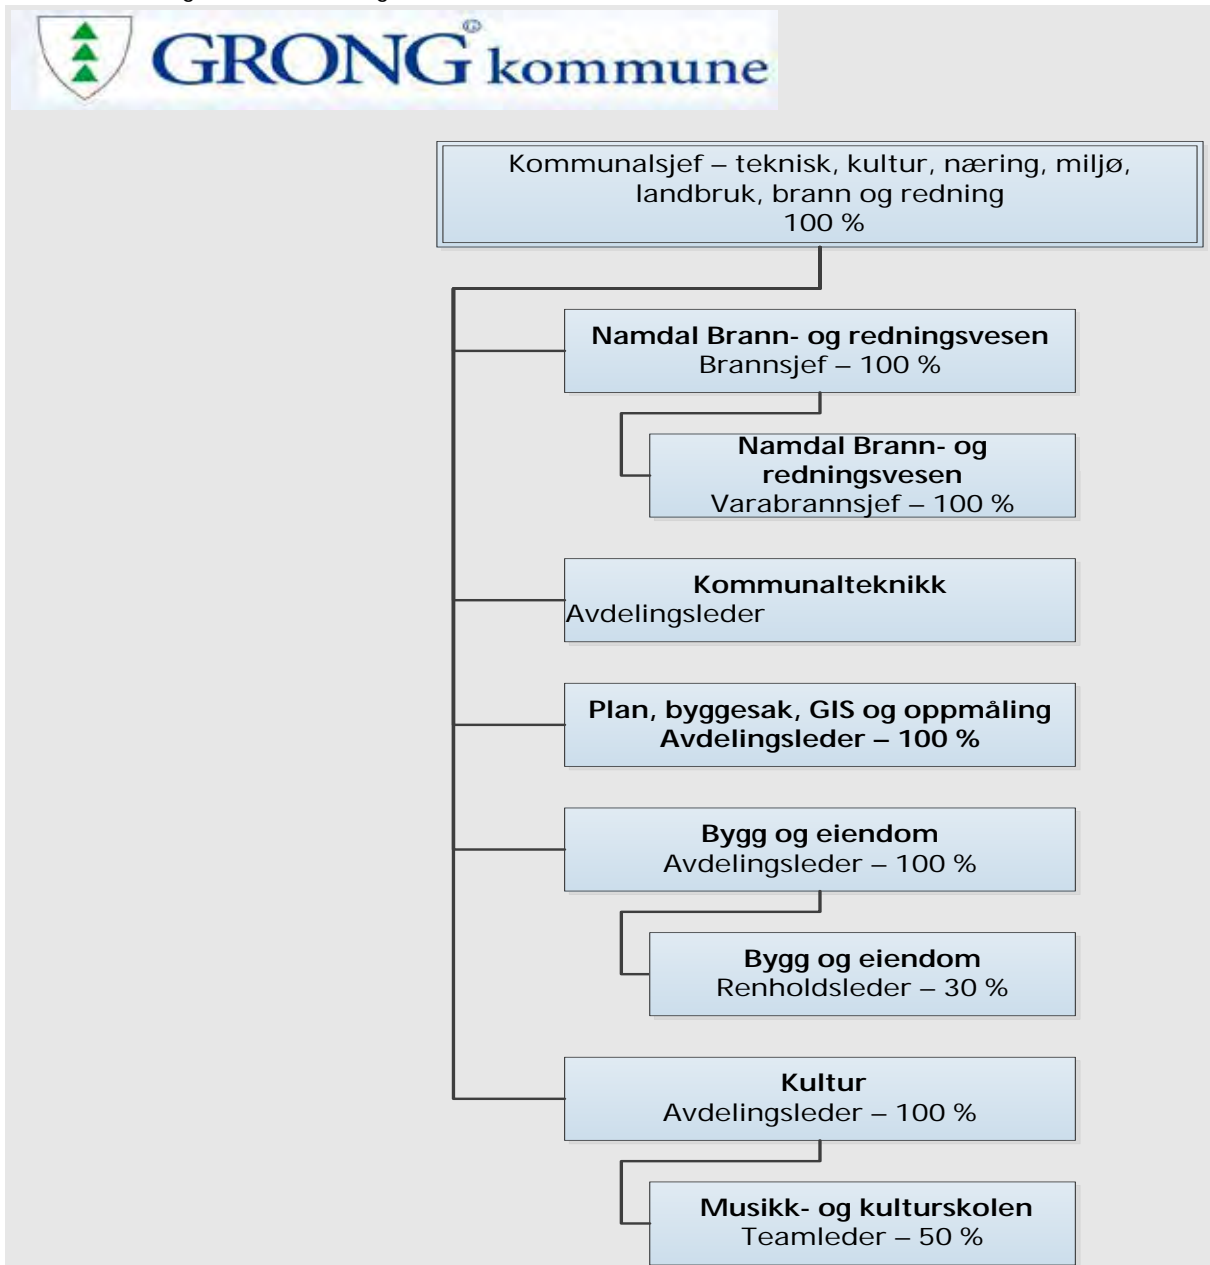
GRONG© kommune

Kommunalsjef – teknisk, kultur, næring, miljø, landbruk, brann og redning
100 %

**Namdal Brann- og redningsvesen**
Brannsjef – 100 %

**Namdal Brann- og redningsvesen**
Varabrannsjef – 100 %

**Kommunalteknikk**
Avdelingsleder

**Plan, byggesak, GIS og oppmåling**
**Avdelingsleder – 100 %**

**Bygg og eiendom**
Avdelingsleder – 100 %

**Bygg og eiendom**
Renholdsleder – 30 %

**Kultur**
Avdelingsleder – 100 %

**Musikk- og kulturskolen**
Teamleder – 50 %